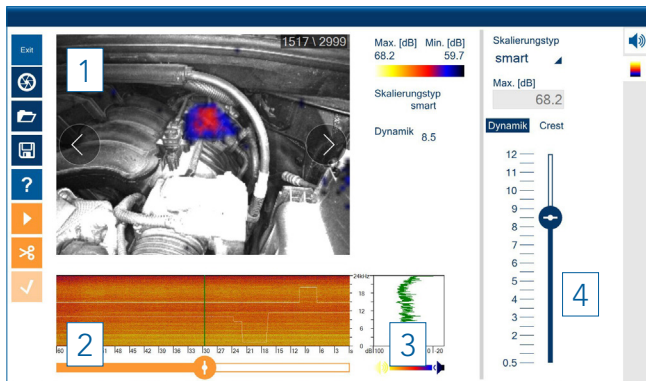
Exit

1517 \ 2999

1

Max. [dB] Min. [dB]
68.2 59.7

Skalierungstyp
smart

Dynamik 8.5

Skalierungstyp
smart

Max. [dB]
68.2

Dynamik Crest

12
11
10
9
8
7
6
5
4
3
2
1
0.5

4

24kHz
18
12
6
0

dB 100 0 -20

2

3

60 51 48 45 42 39 36 33 30 27 24 21 18 15 12 9 6 3